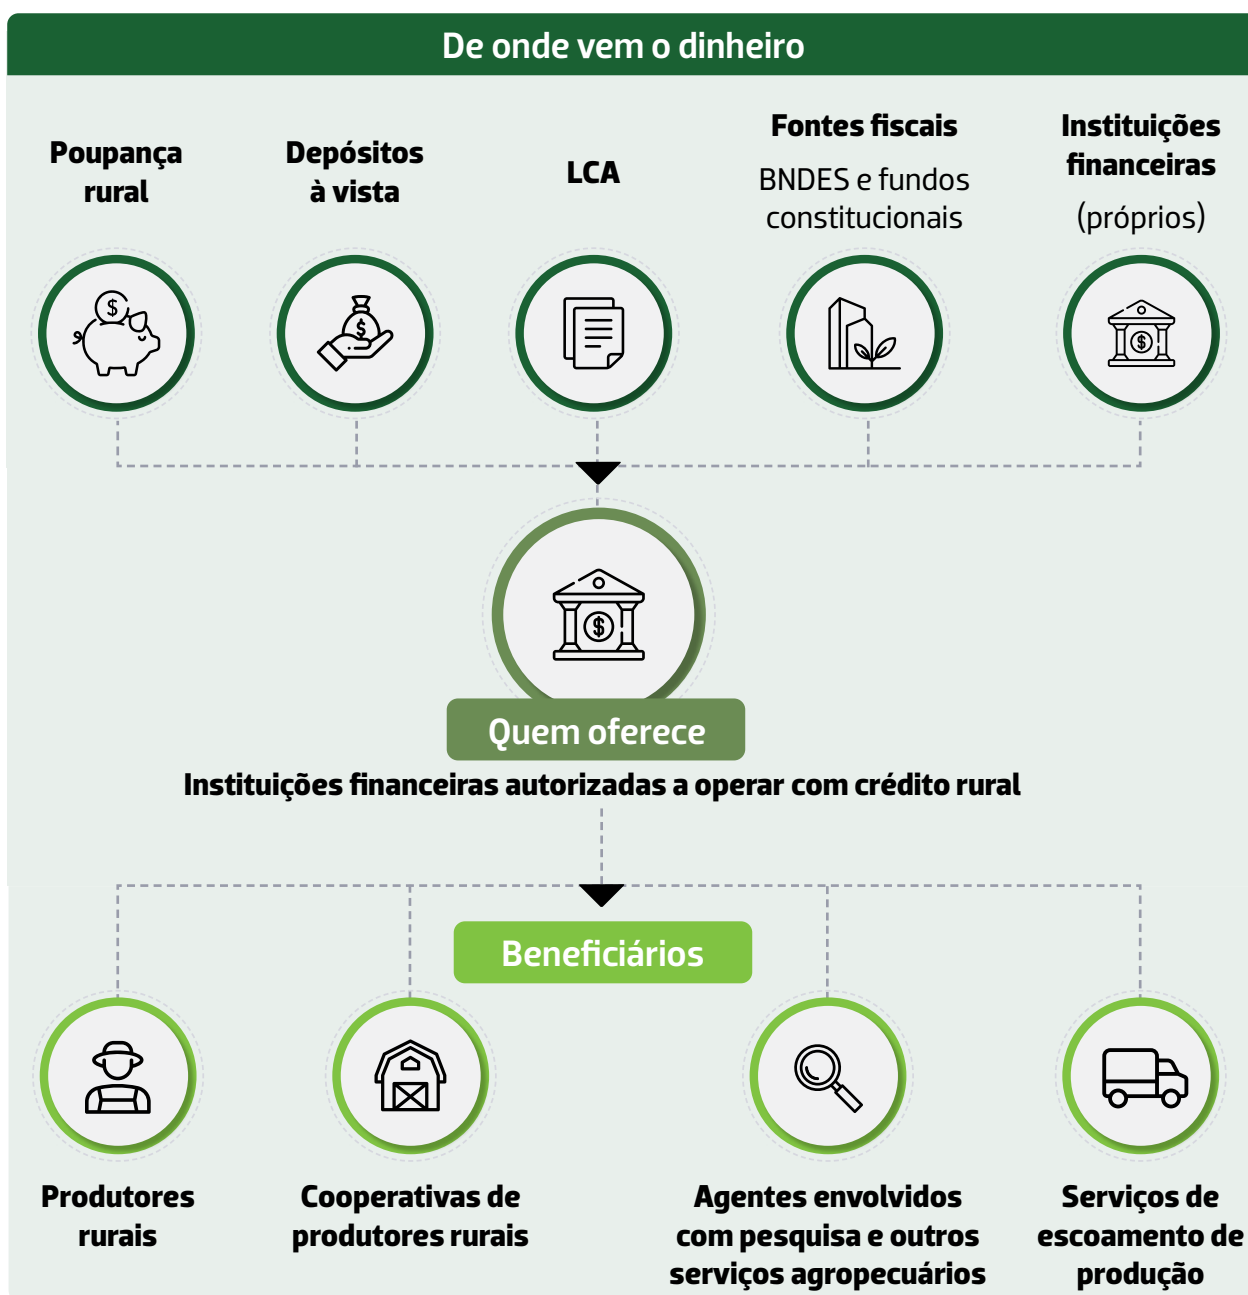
De onde vem o dinheiro

Poupança rural

Depósitos à vista

LCA

Fontes fiscais
BNDES e fundos constitucionais

Instituições financeiras
(próprios)

Quem oferece
Instituições financeiras autorizadas a operar com crédito rural

Beneficiários

Produtores rurais

Cooperativas de produtores rurais

Agentes envolvidos com pesquisa e outros serviços agropecuários

Serviços de escoamento de produção